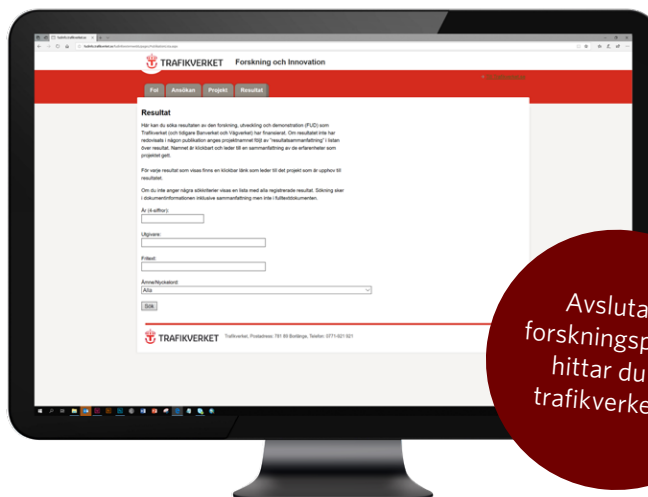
TRAFIKVERKET Forskning och Innovation

FoI Ansökan Projekt Resultat

Resultat

Här kan du söka resultaten av den forskning, utveckling och demonstration (FUD) som Trafikverket (och tidigare Banverket och Vägverket) har finansierat. Om resultatet inte har redovisats i någon publikation anges projektnamnet följt av "resultatsammanfattning" i listan över resultat. Namnet är klickbart och leder till en sammanfattning av de erfarenheter som projektet gett.

För varje resultat som visas finns en klickbar länk som leder till det projekt som är upphov till resultatet.

Om du inte anger några sökkriterier visas en lista med alla registrerade resultat. Sökning sker i dokumentinformationen inklusive sammanfattning men inte i fulltextdokumenten.

År (4-siffror):

Utgivare:

Fritext:

Ämne/Nyckelord:

Alla

Sök

TRAFIKVERKET Trafikverket, Postadress: 781 89 Borlänge, Telefon: 0771-921 921

Avsluta
forskningsp
hittar du
trafikverke